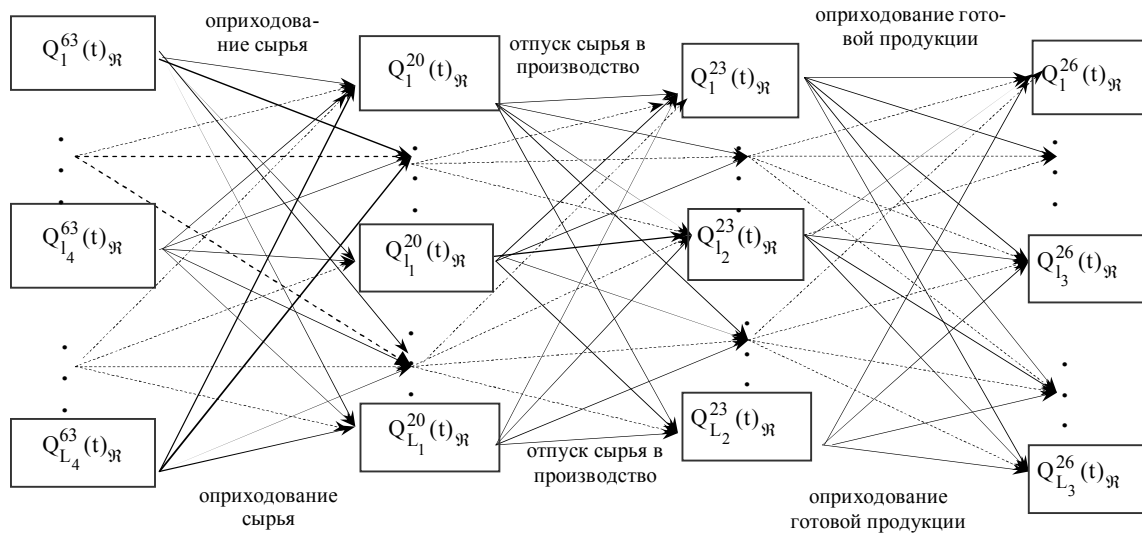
$Q_1^{63}(t)_{\mathfrak{R}}$

оприходование сырья

$Q_1^{20}(t)_{\mathfrak{R}}$

отпуск сырья в производство

$Q_1^{23}(t)_{\mathfrak{R}}$

оприходование готовой продукции

$Q_1^{26}(t)_{\mathfrak{R}}$

$Q_{l_4}^{63}(t)_{\mathfrak{R}}$

$Q_{l_1}^{20}(t)_{\mathfrak{R}}$

$Q_{l_2}^{23}(t)_{\mathfrak{R}}$

$Q_{l_3}^{26}(t)_{\mathfrak{R}}$

$Q_{L_4}^{63}(t)_{\mathfrak{R}}$

$Q_{L_1}^{20}(t)_{\mathfrak{R}}$

$Q_{L_2}^{23}(t)_{\mathfrak{R}}$

$Q_{L_3}^{26}(t)_{\mathfrak{R}}$

оприходование сырья

отпуск сырья в производство

оприходование готовой продукции